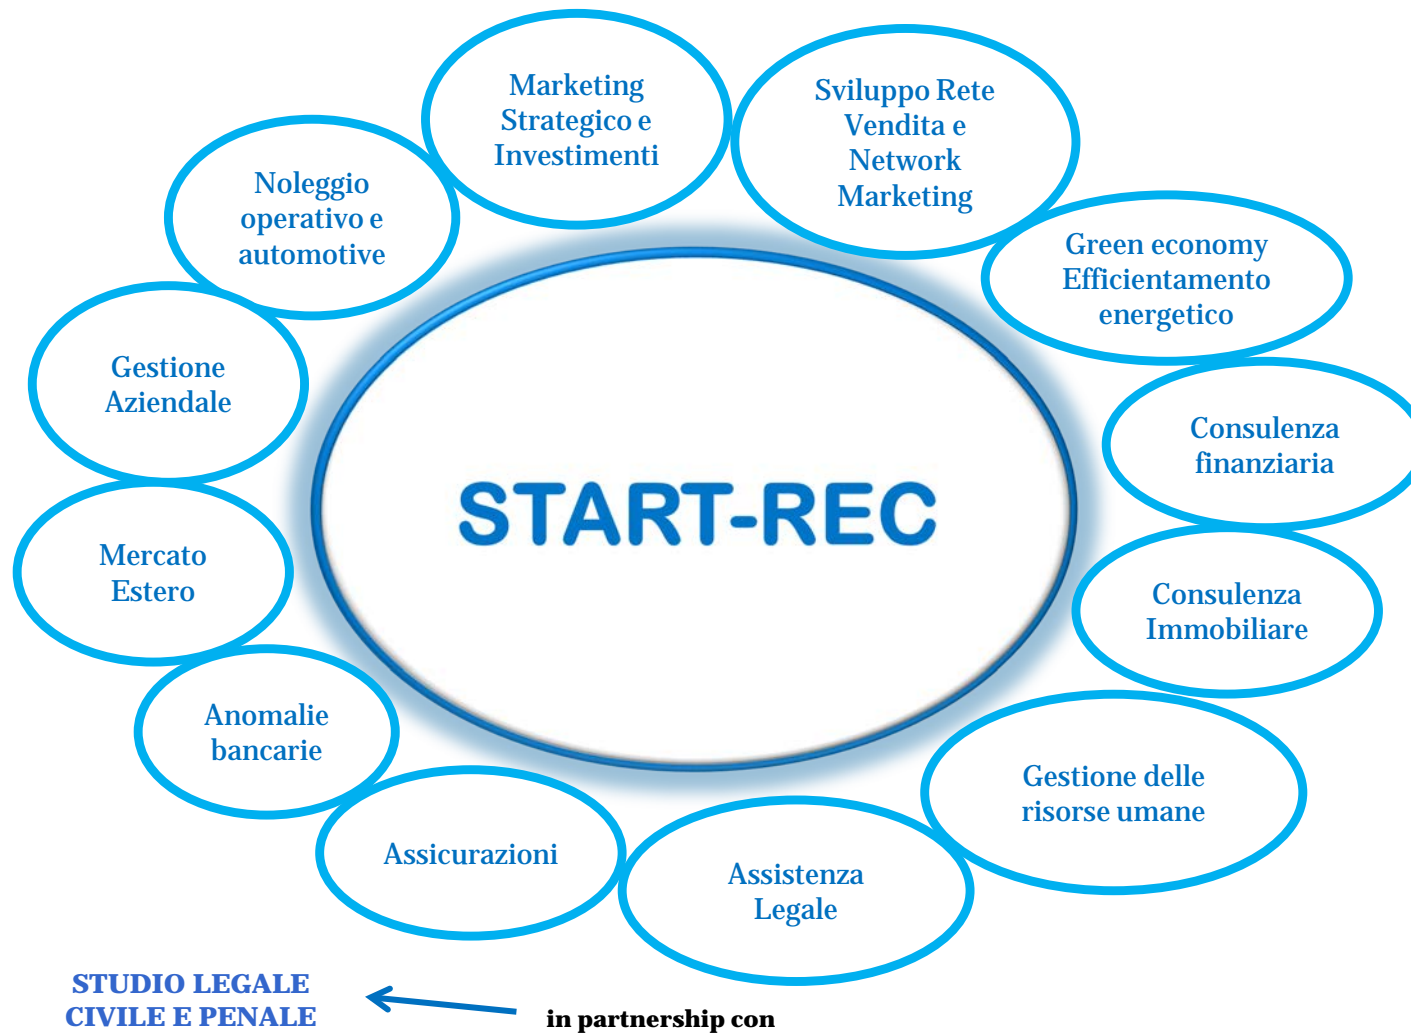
Marketing Strategico e Investimenti

Sviluppo Rete Vendita e Network Marketing

Noleggio operativo e automotive

Green economy Efficientamento energetico

Gestione Aziendale

START-REC

Consulenza finanziaria

Mercato Estero

Consulenza Immobiliare

Anomalie bancarie

Gestione delle risorse umane

Assicurazioni

Assistenza Legale

STUDIO LEGALE CIVILE E PENALE

in partnership con